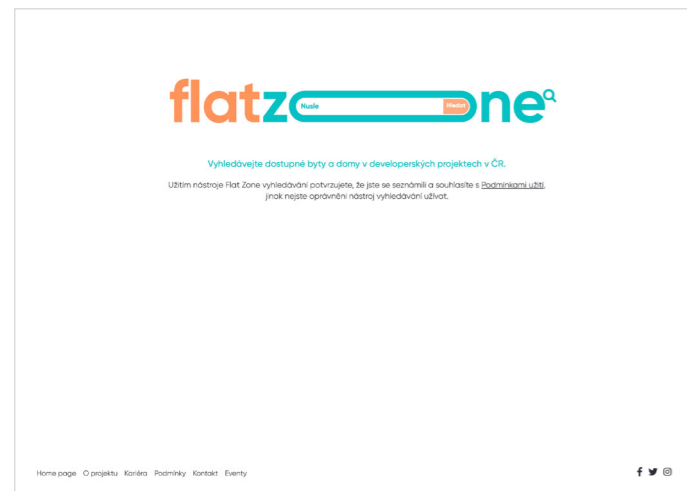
flatz Nusle Hledat ne

Vyhledávejte dostupné byty a domy v developerských projektech v ČR.

Užitím nástroje Flat Zone vyhledávání potvrzujete, že jste se seznámili a souhlasíte s Podmínkami užití, jinak nejste oprávněni nástroj vyhledávání užívat.

Home page O projektu Kariéra Podmínky Kontakt Eventy